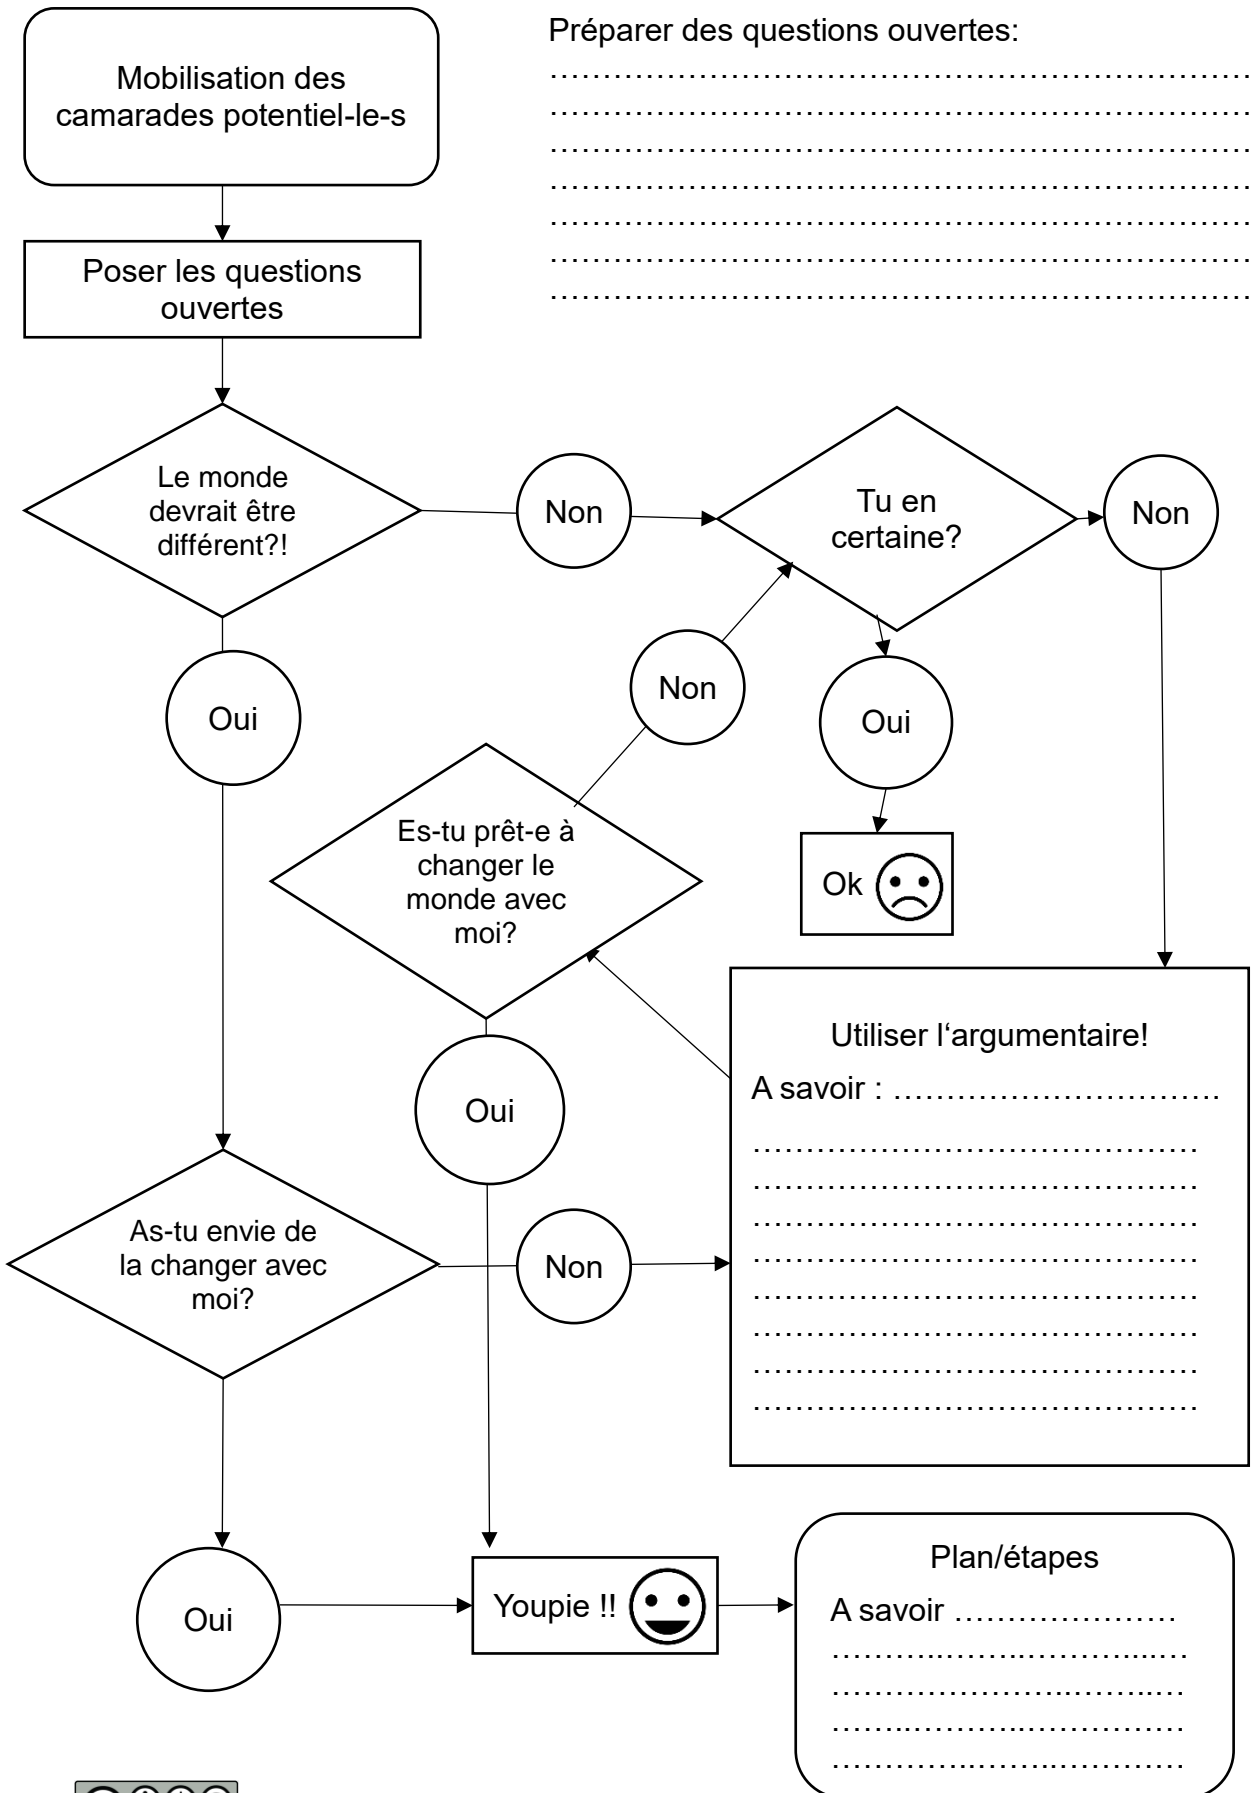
Mobilisation des camarades potentiel-le-s

Préparer des questions ouvertes:
……………………………………………………
……………………………………………………
……………………………………………………
……………………………………………………
……………………………………………………
……………………………………………………
……………………………………………………

Poser les questions ouvertes

Le monde devrait être différent?!

Non

Tu en certaine?

Non

Oui

Non

Oui

Es-tu prêt-e à changer le monde avec moi?

Ok ☹

Utiliser l'argumentaire!

A savoir : …………………………
………………………………………
………………………………………
………………………………………
………………………………………
………………………………………
………………………………………
………………………………………
………………………………………

Oui

As-tu envie de la changer avec moi?

Non

Oui

Youpie !! ☺

Plan/étapes

A savoir …………………
………………………………
………………………………
………………………………
………………………………